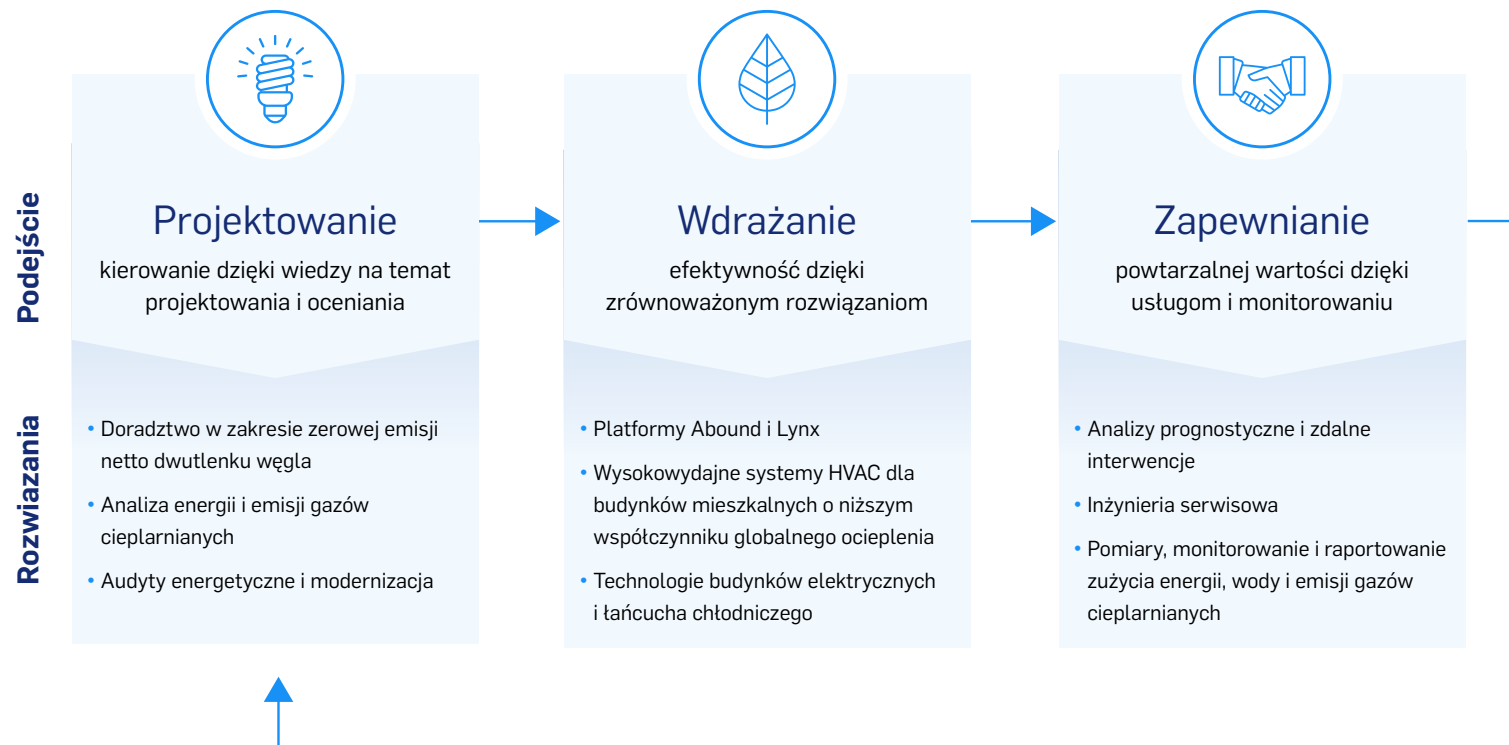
Podejście

Rozwiązania

Projektowanie
kierowanie dzięki wiedzy na temat projektowania i oceniania

• Doradztwo w zakresie zerowej emisji netto dwutlenku węgla
• Analiza energii i emisji gazów cieplarnianych
• Audyty energetyczne i modernizacja

Wdrażanie
efektywność dzięki zrównoważonym rozwiązaniom

• Platformy Abound i Lynx
• Wysokowydajne systemy HVAC dla budynków mieszkalnych o niższym współczynniku globalnego ocieplenia
• Technologie budynków elektrycznych i łańcucha chłodniczego

Zapewnianie
powtarzalnej wartości dzięki usługom i monitorowaniu

• Analizy prognostyczne i zdalne interwencje
• Inżynieria serwisowa
• Pomiary, monitorowanie i raportowanie zużycia energii, wody i emisji gazów cieplarnianych